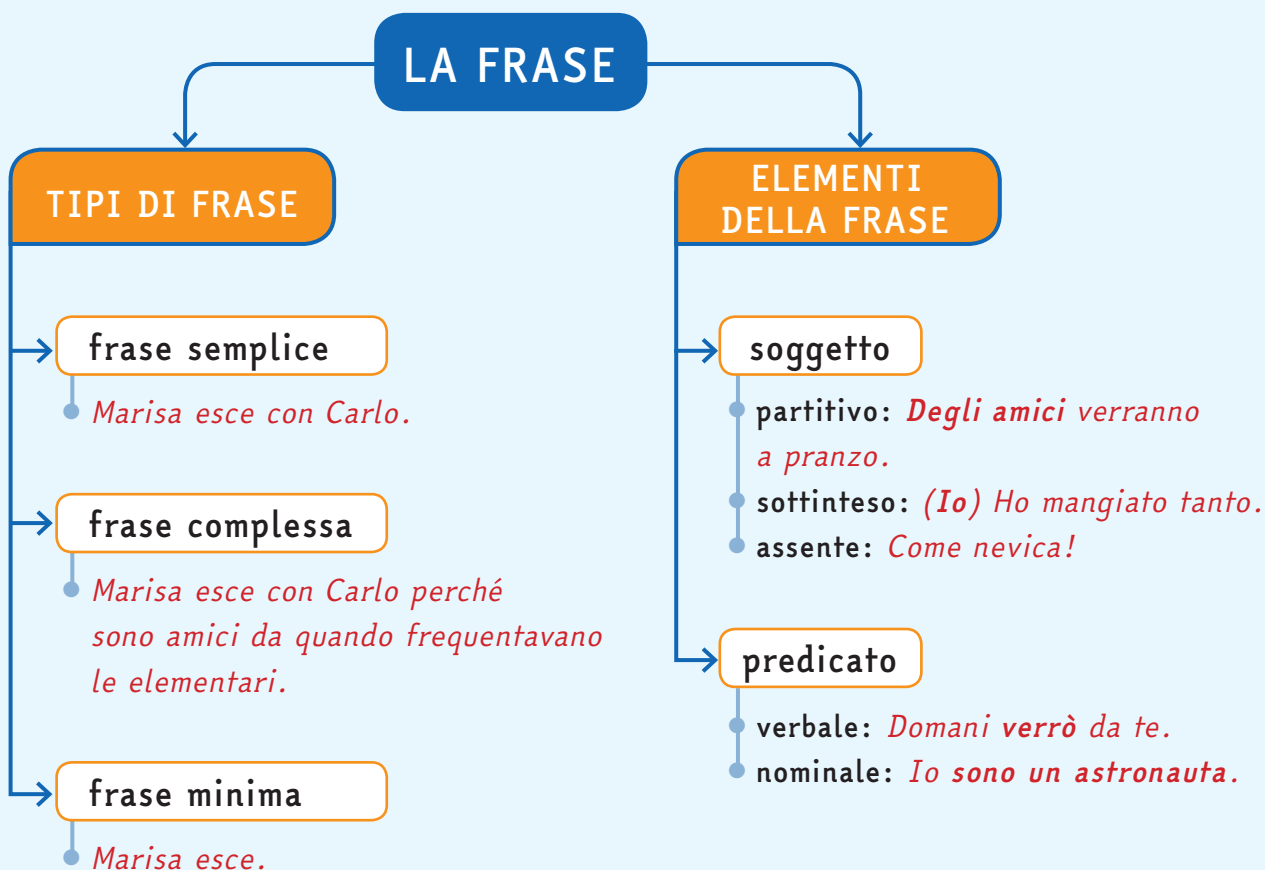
LA FRASE

TIPI DI FRASE

frase semplice
Marisa esce con Carlo.

frase complessa
Marisa esce con Carlo perché sono amici da quando frequentavano le elementari.

frase minima
Marisa esce.

ELEMENTI DELLA FRASE

soggetto
partitivo: Degli amici verranno a pranzo.
sottinteso: (Io) Ho mangiato tanto.
assente: Come nevica!

predicato
verbale: Domani verrò da te.
nominale: Io sono un astronauta.